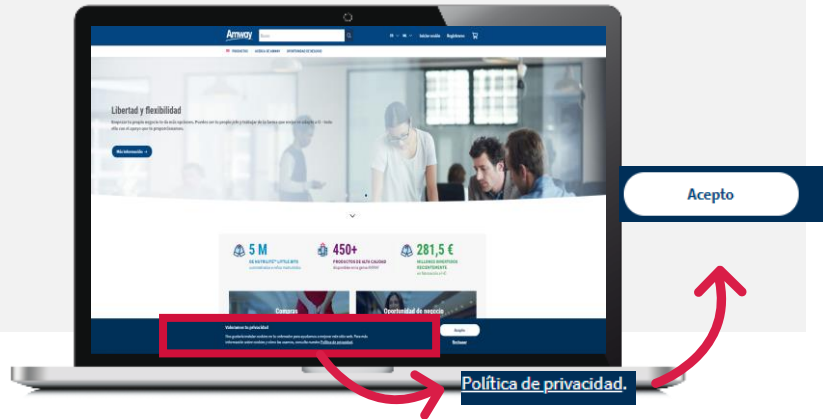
Amway

Buscar

ES | ES | Iniciar sesión | Registrarse

PRODUCTOS | ACERCA DE AMWAY | OPORTUNIDAD DE NEGOCIO

Libertad y flexibilidad

Más información

5 M

450+

281,5 €

Compras

Oportunidad de negocio

Valoramos tu privacidad

Política de privacidad

Acepto

Revisar

Acepto

Política de privacidad.